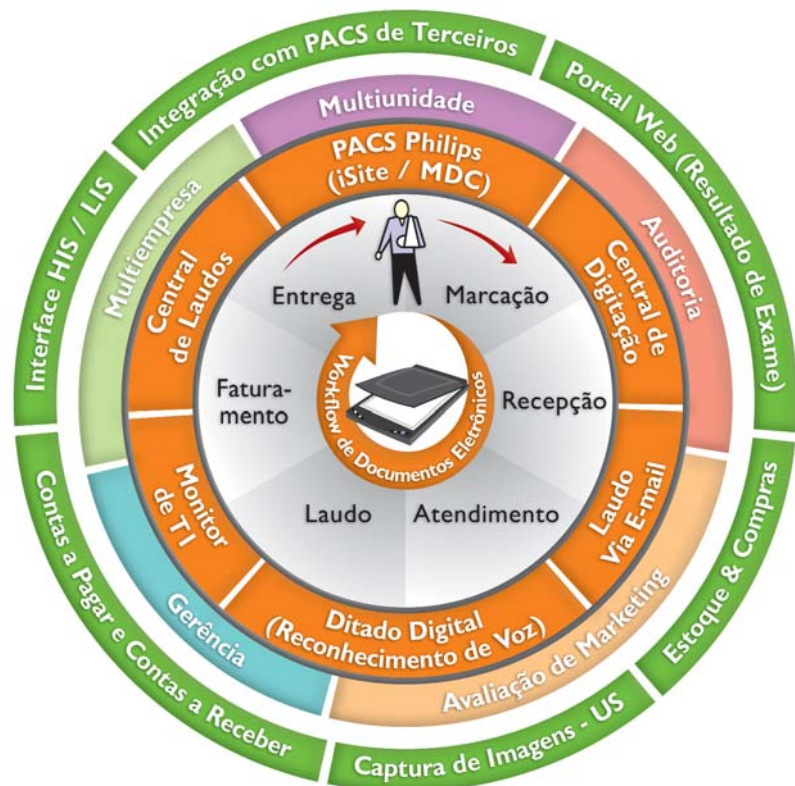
Integração com PACS de Terceiros

Portal Web (Resultado de Exame)

Estoque & Compras

Captura de Imagens - US

Contas a Pagar e Contas a Receber

Interface HIS / LIS

Multiunidade

Auditoria

Avaliação de Marketing

Gerência

Multiempresa

PACS Philips (iSite / MDC)

Central de Digitação

Laudo Via E-mail

Ditado Digital (Reconhecimento de Voz)

Monitor de TI

Central de Laudos

Entrega

Marcação

Recepção

Atendimento

Laudo

Faturamento

Workflow de Documentos Eletrônicos